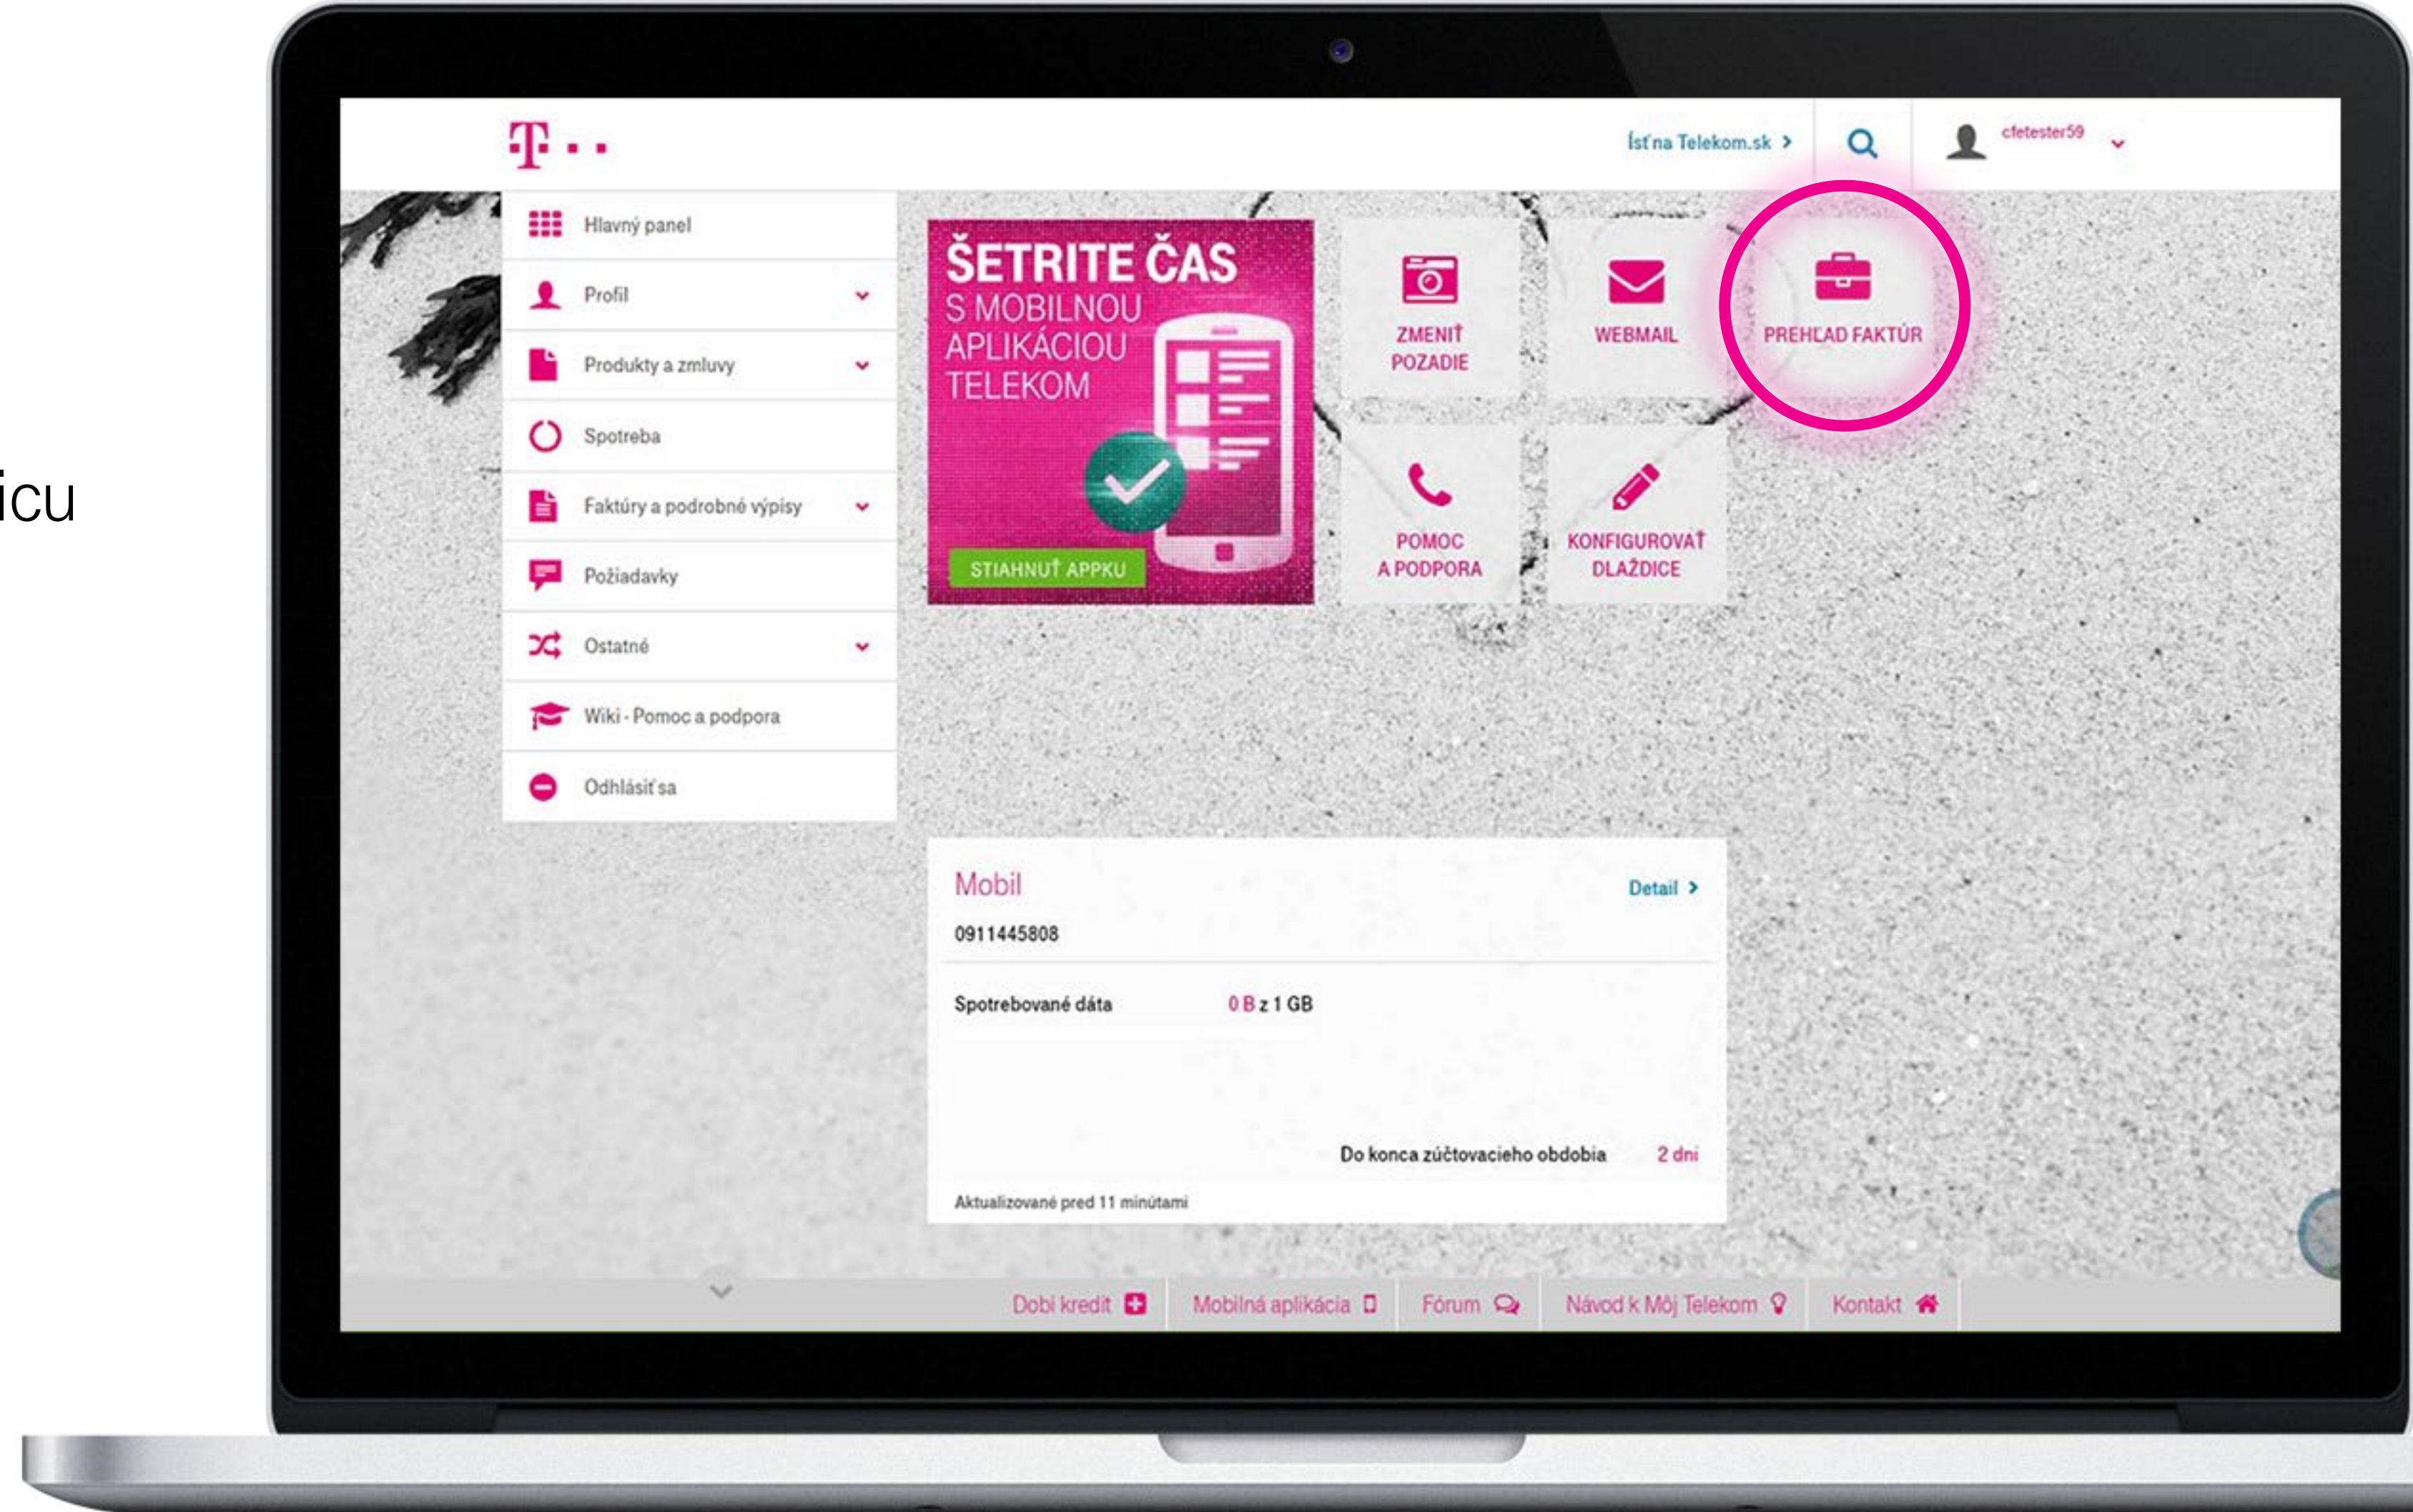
icu

T · ·

Ísť na Telekom.sk >

cfetester59

Hlavný panel

Profil

Produkty a zmluvy

Spotreba

Faktúry a podrobné výpisy

Požiadavky

Ostatné

Wiki - Pomoc a podpora

Odhlásiť sa

ŠETRITE ČAS S MOBILNOU APLIKÁCIOU TELEKOM

STIAHNUŤ APPKU

ZMENIŤ POZADIE

WEBMAIL

PREHĽAD FAKTÚR

POMOC A PODPORA

KONFIGUROVAŤ DLAŽDICE

Mobil

Detail >

0911445808

Spotrebované dáta | 0 B z 1 GB

Do konca zúčtovacieho obdobia | 2 dni

Aktualizované pred 11 minútami

Dobi kredit

Mobilná aplikácia

Fórum

Návod k Môj Telekom

Kontakt